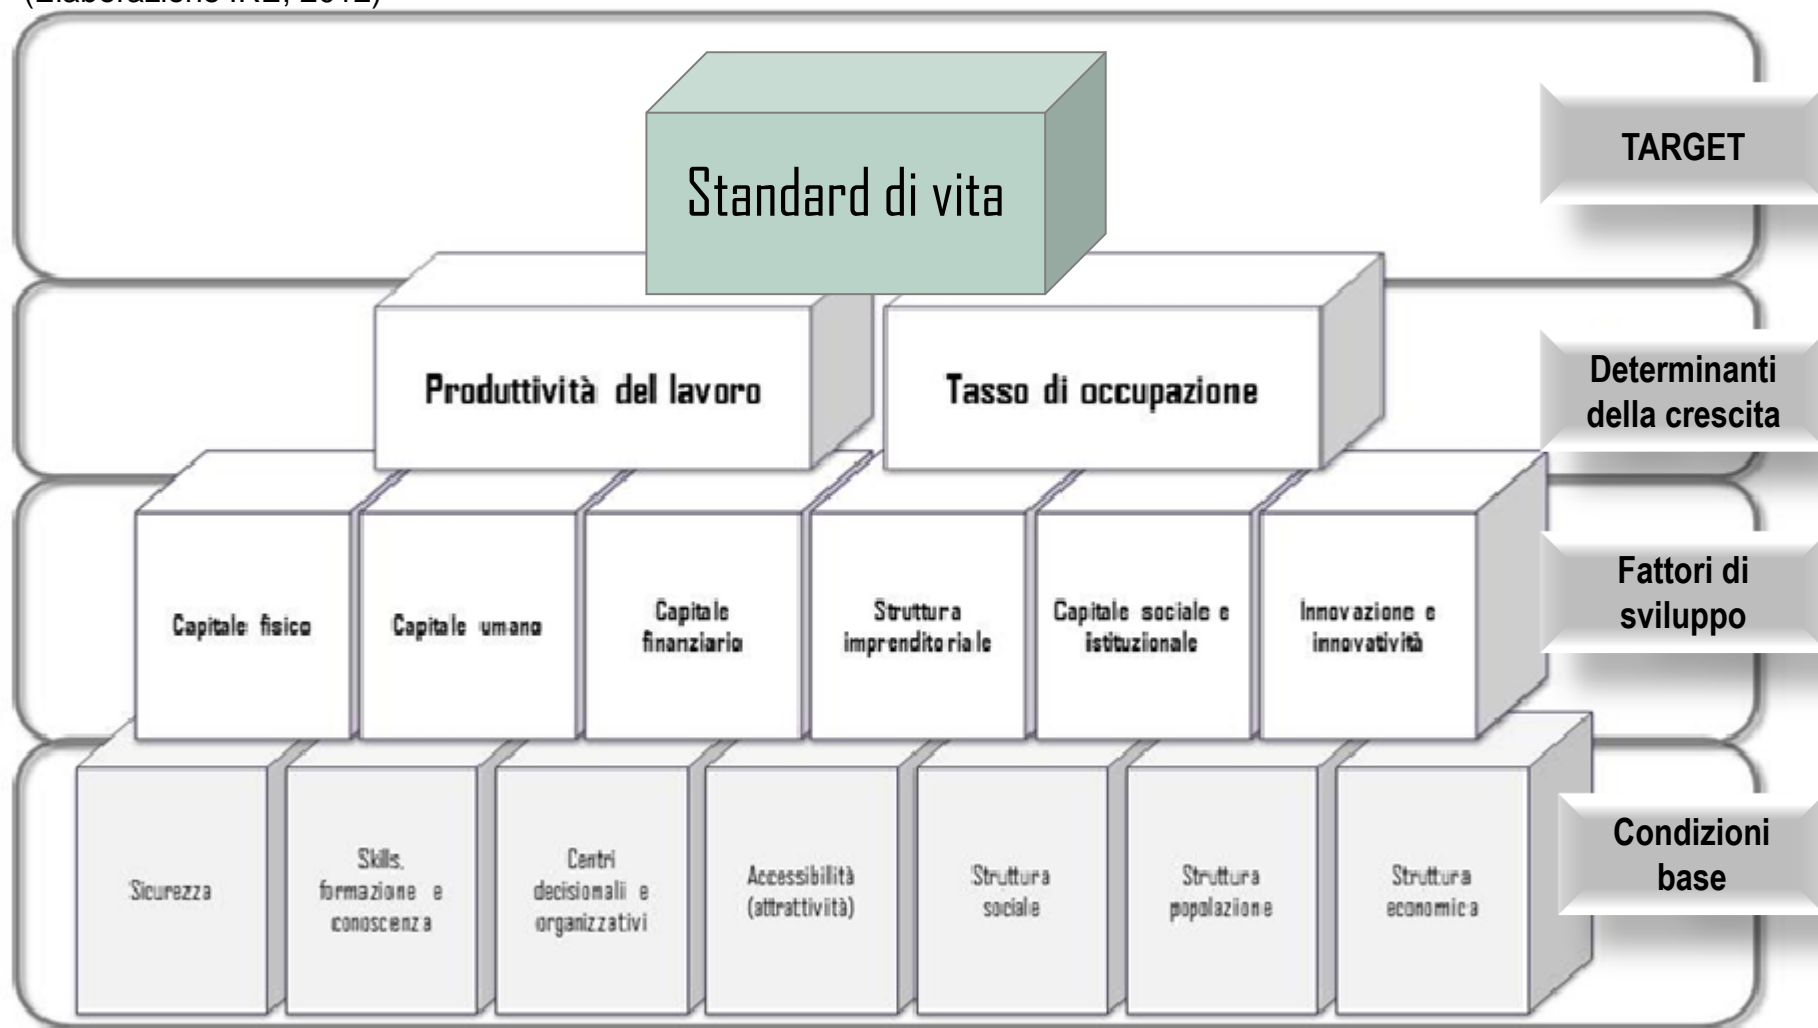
(Elaborazione IRE, 2012)

Standard di vita

TARGET

Produttività del lavoro

Tasso di occupazione

Determinanti della crescita

Capitale fisico

Capitale umano

Capitale finanziario

Struttura imprenditoriale

Capitale sociale e istituzionale

Innovazione e innovatività

Fattori di sviluppo

Sicurezza

Skills, formazione e conoscenza

Centri decisionali e organizzativi

Accessibilità (attrattività)

Struttura sociale

Struttura popolazione

Struttura economica

Condizioni base